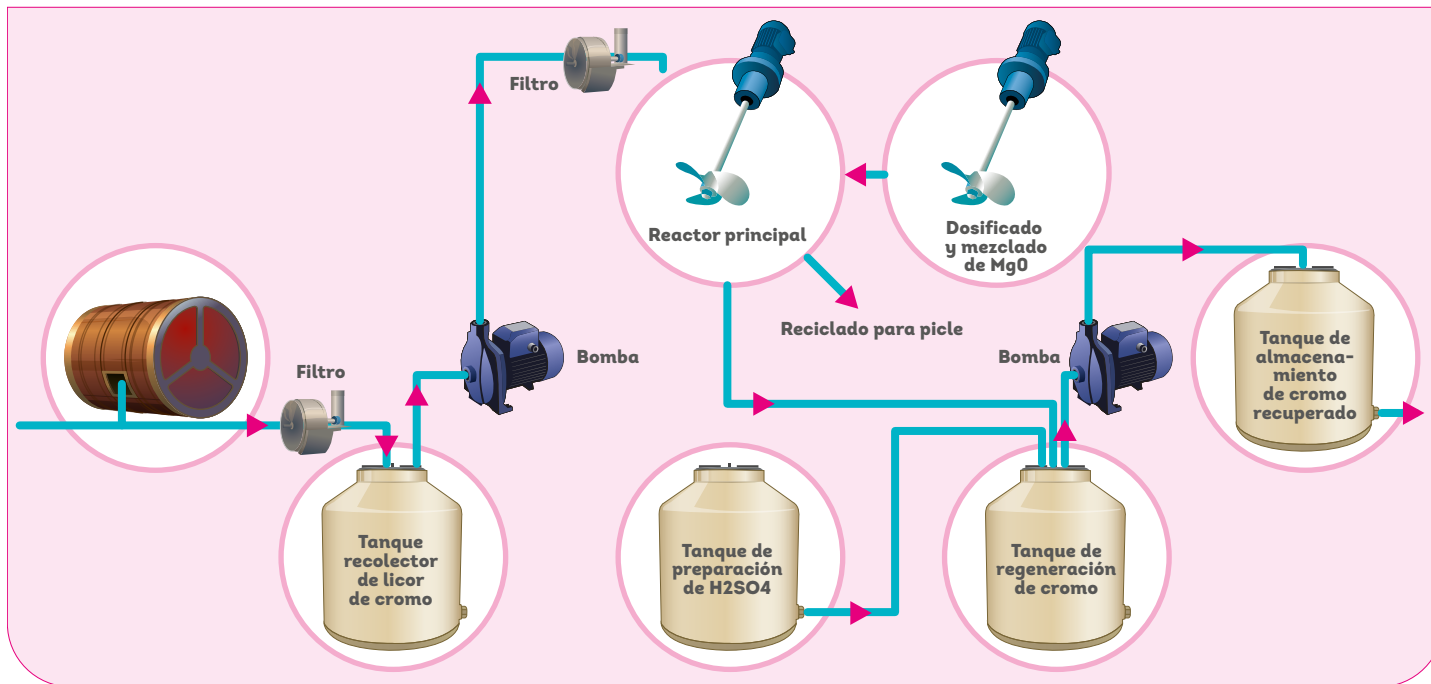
Filtro

Reactor principal

Dosificado y mezclado de MgO

Reciclado para picle

Filtro

Bomba

Bomba

Tanque de almacenamiento de cromo recuperado

Tanque recolector de licor de cromo

Tanque de preparación de H2SO4

Tanque de regeneración de cromo